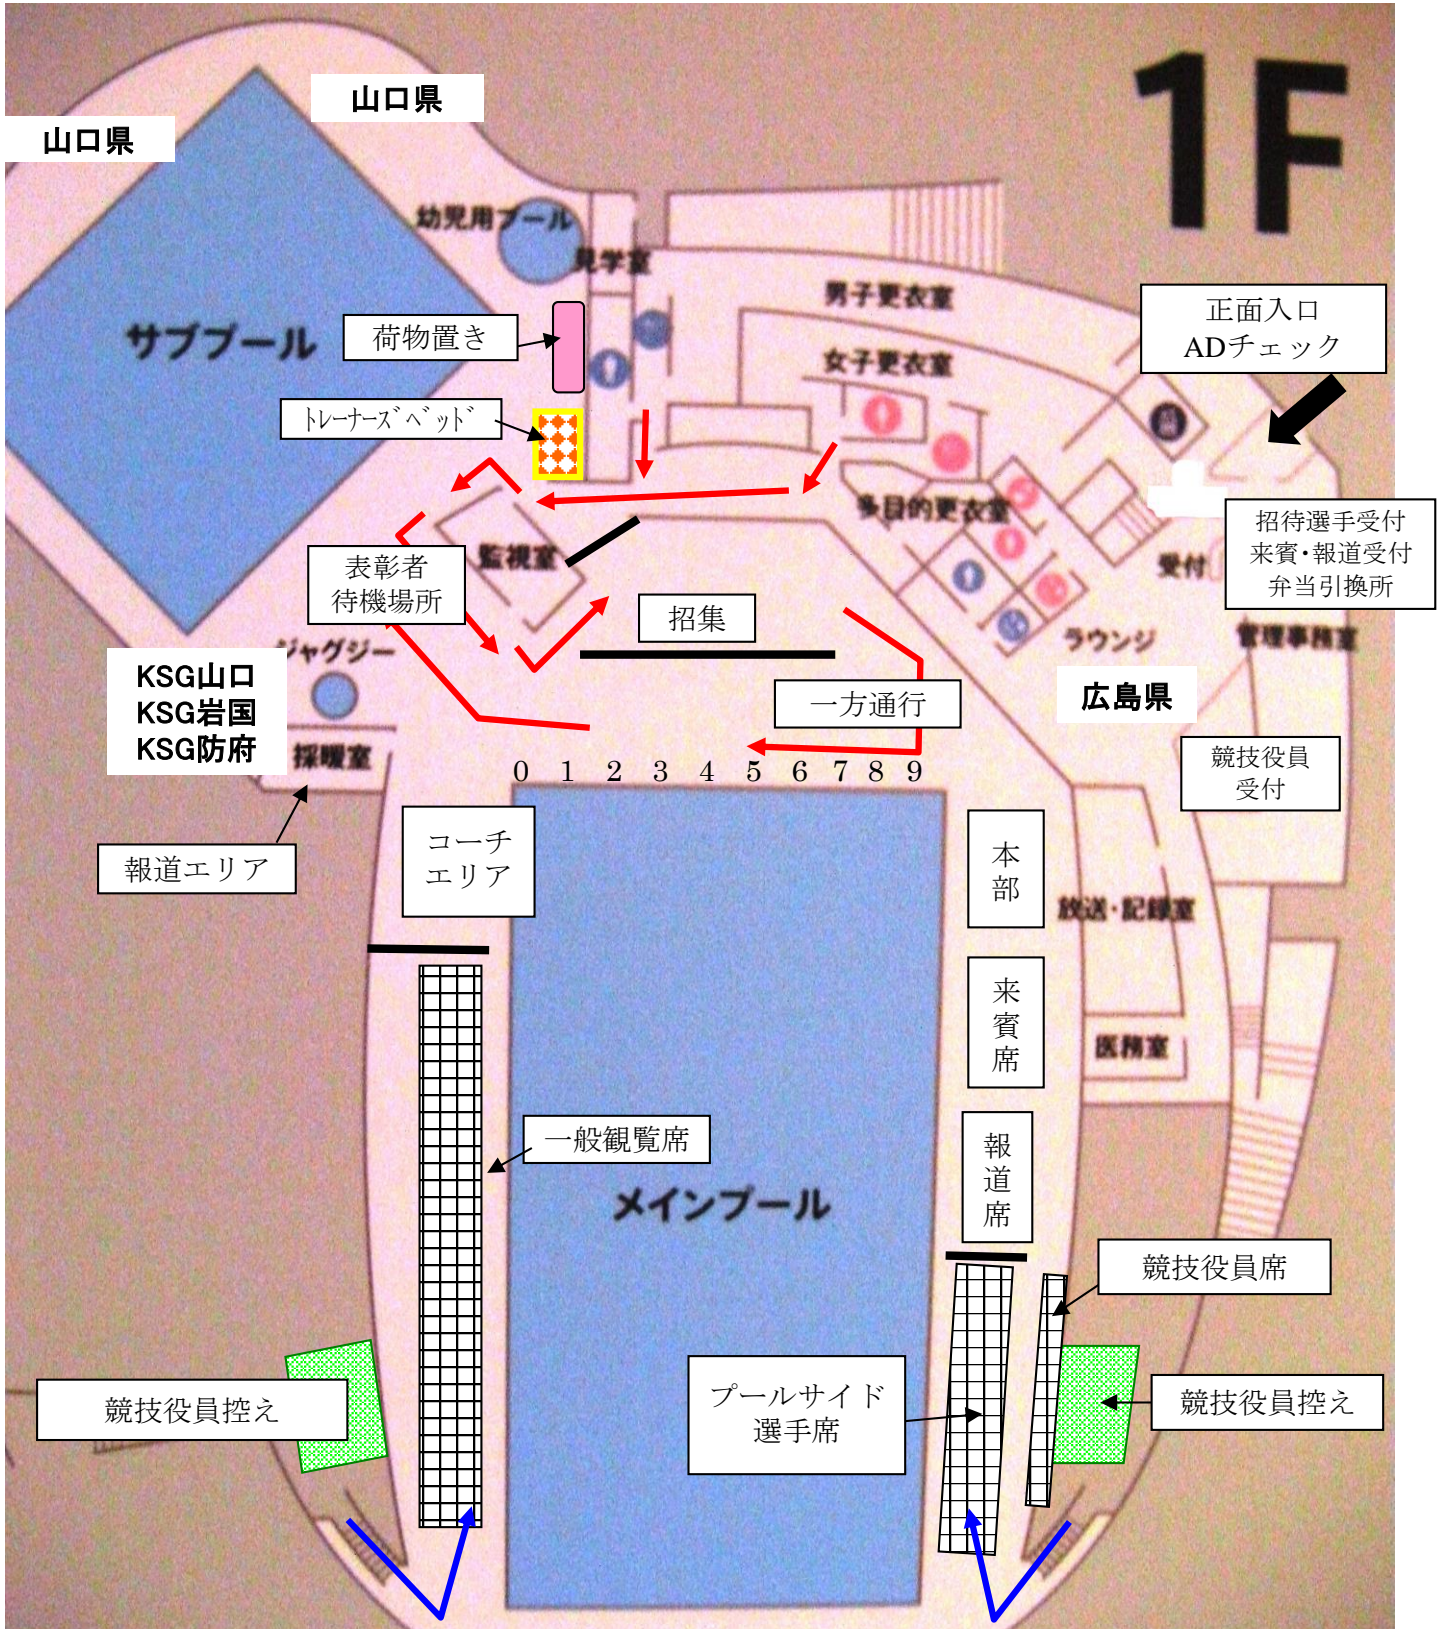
1F

山口県

山口県

幼児用プール

見学室

サブプール

荷物置き

ﾄﾚｰﾅｰｽﾞﾍﾞｯﾄﾞ

男子更衣室

女子更衣室

正面入口
ADチェック

多目的更衣室

監視室

表彰者
待機場所

招集

受付

招待選手受付
来賓・報道受付
弁当引換所

ジャグジー

ラウンジ

管理事務室

KSG山口
KSG岩国
KSG防府

一方通行

広島県

採暖室

0 1 2 3 4 5 6 7 8 9

競技役員
受付

報道エリア

コーチ
エリア

本
部

放送・記録室

来
賓
席

医務室

一般観覧席

報
道
席

メインプール

競技役員席

プールサイド
選手席

競技役員控え

競技役員控え